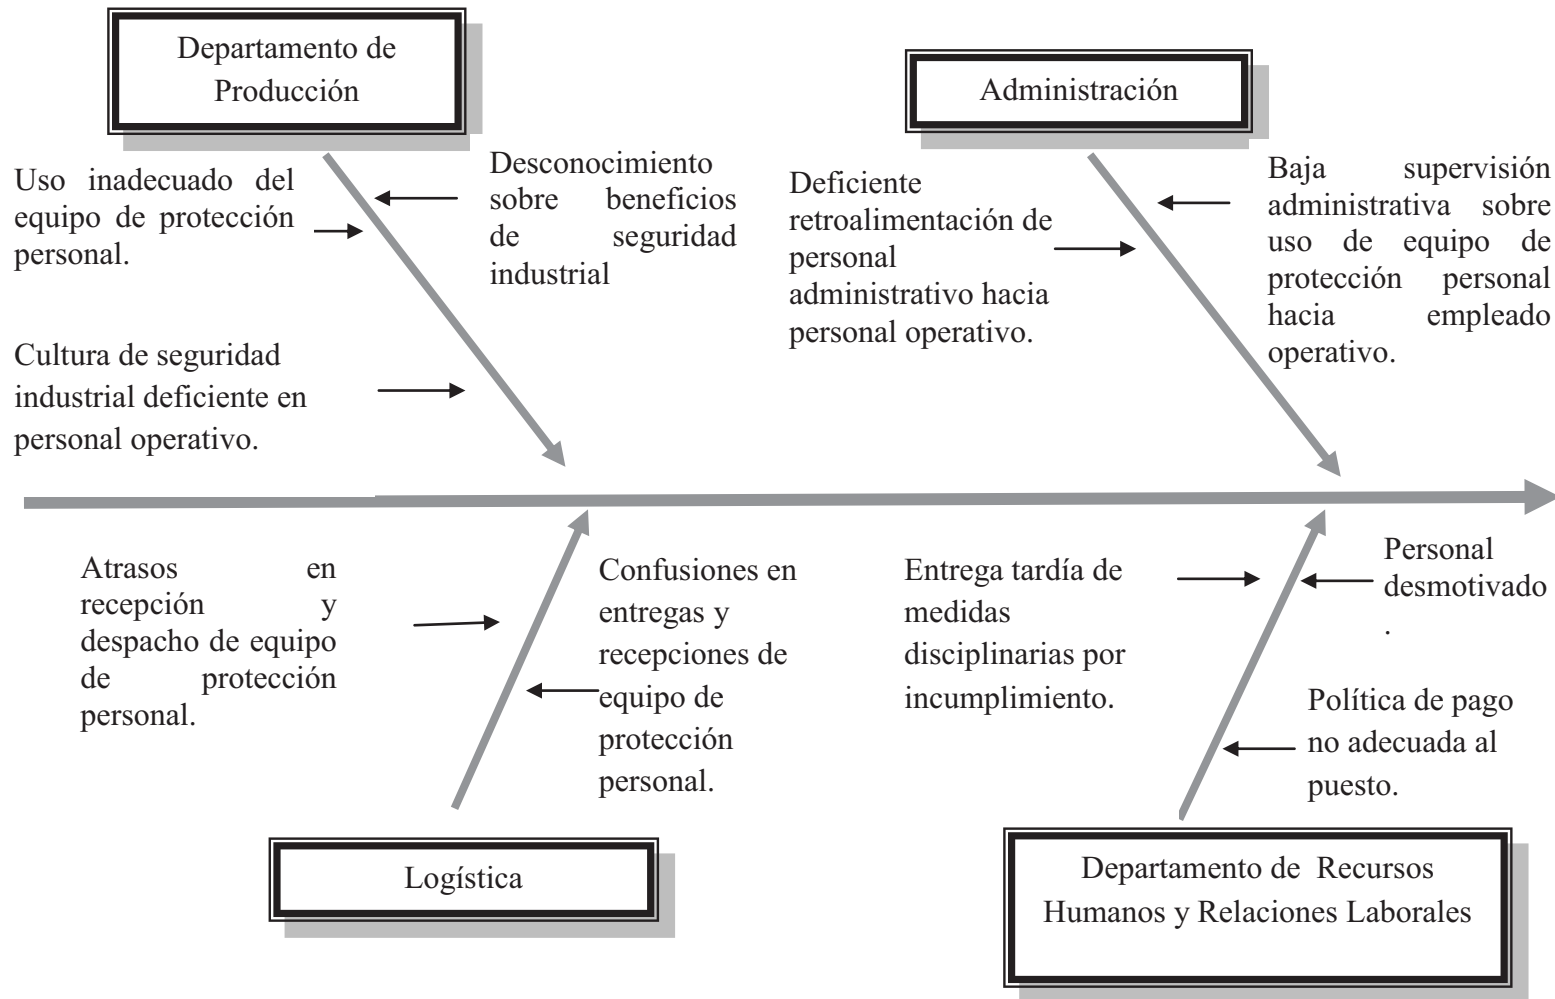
Departamento de Producción

Administración

Uso inadecuado del equipo de protección personal.

Desconocimiento sobre beneficios de seguridad industrial

Deficiente retroalimentación de personal administrativo hacia personal operativo.

Baja supervisión administrativa sobre uso de equipo de protección personal hacia empleado operativo.

Cultura de seguridad industrial deficiente en personal operativo.

Atrasos en recepción y despacho de equipo de protección personal.

Confusiones en entregas y recepciones de equipo de protección personal.

Entrega tardía de medidas disciplinarias por incumplimiento.

Personal desmotivado
.

Política de pago no adecuada al puesto.

Logística

Departamento de Recursos Humanos y Relaciones Laborales